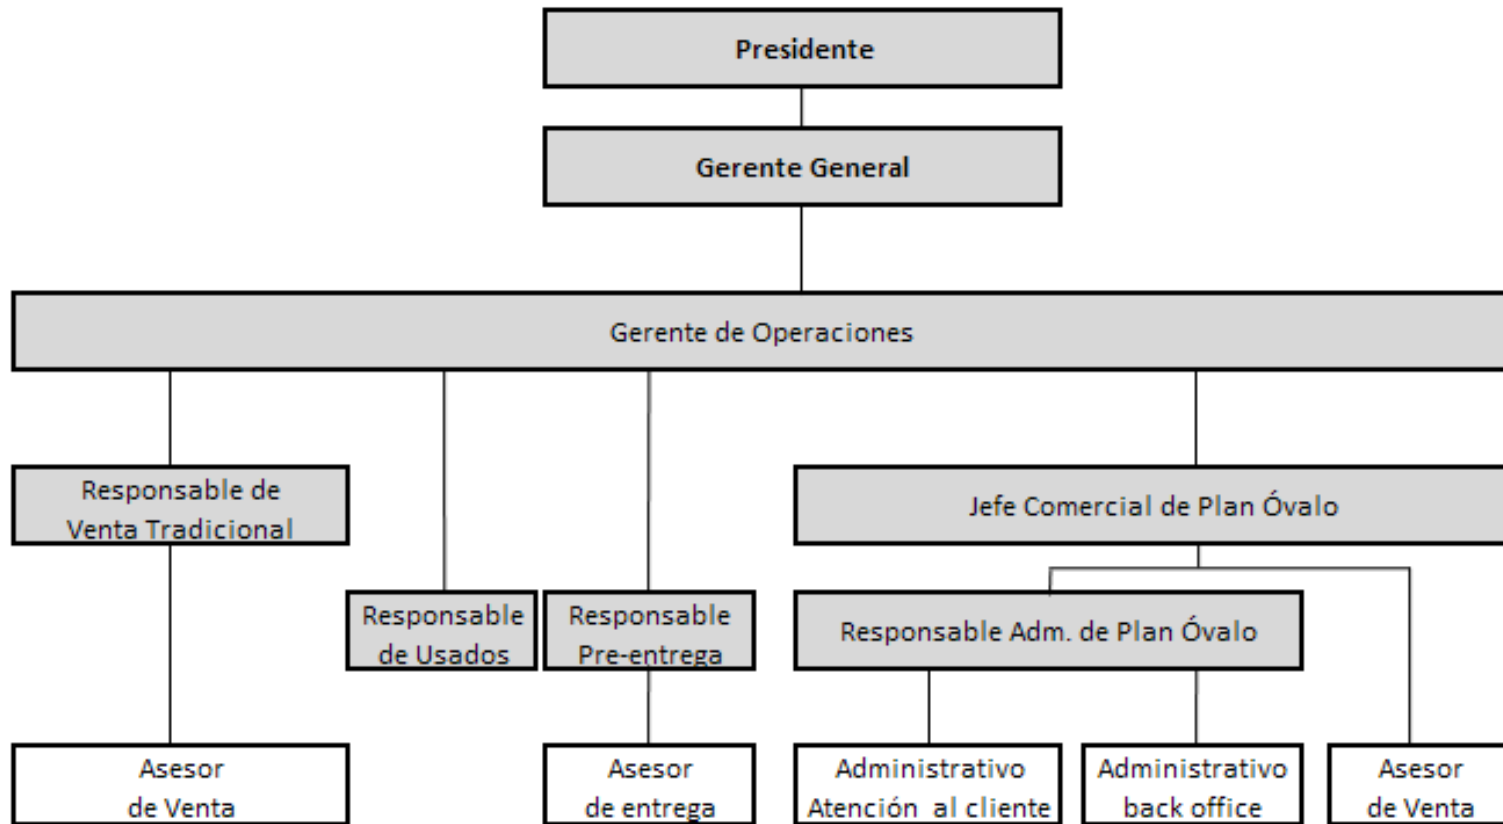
Presidente

Gerente General

Gerente de Operaciones

Responsable de Venta Tradicional

Responsable de Usados

Responsable Pre-entrega

Jefe Comercial de Plan Óvalo

Responsable Adm. de Plan Óvalo

Asesor de Venta

Asesor de entrega

Administrativo Atención al cliente

Administrativo back office

Asesor de Venta